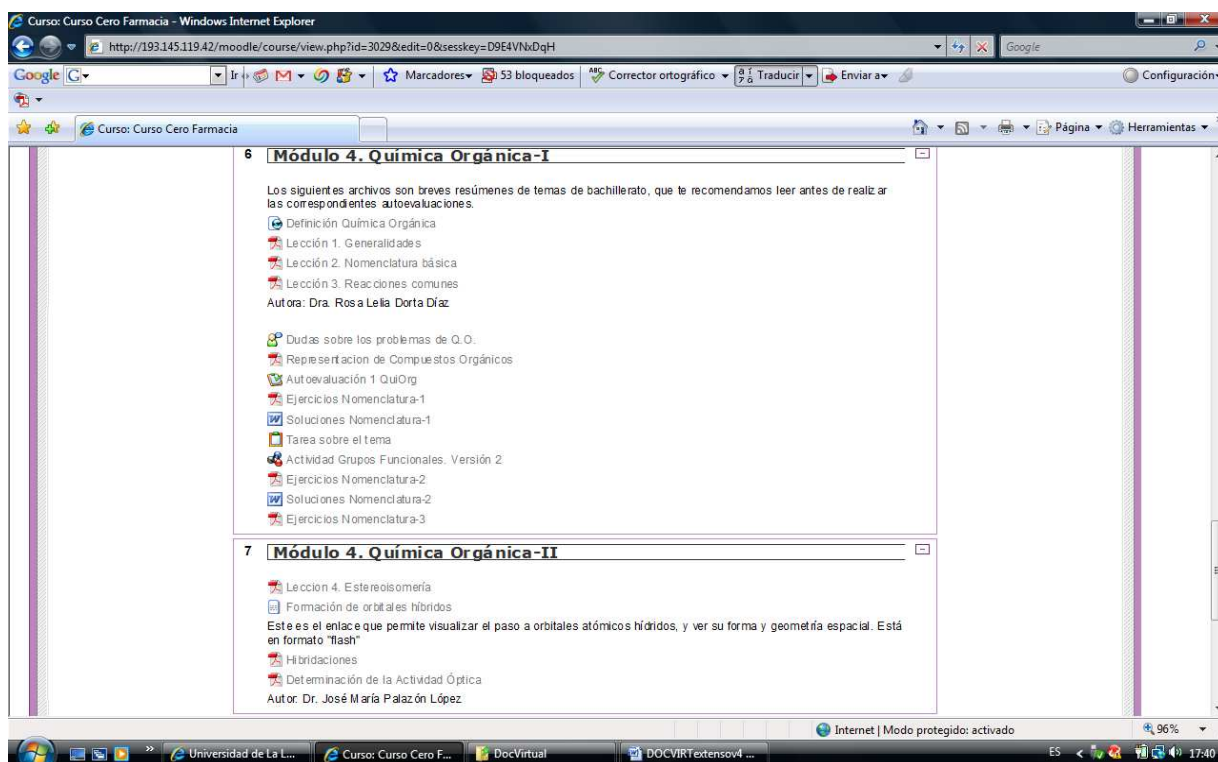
Curso: Curso Cero Farmacia - Windows Internet Explorer

http://193.145.119.42/moodle/course/view.php?id=3029&edit=0&sesskey=D9E4VNxDqH

Google

Google G

Ir

Marcadores

53 bloqueados

Corrector ortográfico

Traducir

Enviar a

Configuración

Curso: Curso Cero Farmacia

Página

Herramientas

6 Módulo 4. Química Orgánica-I

Los siguientes archivos son breves resúmenes de temas de bachillerato, que te recomendamos leer antes de realizar las correspondientes autoevaluaciones.

Definición Química Orgánica

Lección 1. Generalidades

Lección 2. Nomenclatura básica

Lección 3. Reacciones comunes

Autora: Dra. Rosa Lelia Dorta Díaz

Dudas sobre los problemas de Q.O.

Representacion de Compuestos Orgánicos

Autoevaluación 1 QuiOrg

Ejercicios Nomenclatura-1

Soluciones Nomenclatura-1

Tarea sobre el tema

Actividad Grupos Funcionales. Versión 2

Ejercicios Nomenclatura-2

Soluciones Nomenclatura-2

Ejercicios Nomenclatura-3

7 Módulo 4. Química Orgánica-II

Leccion 4. Estereoisomería

Formación de orbitales híbridos

Este es el enlace que permite visualizar el paso a orbitales atómicos hídridos, y ver su forma y geometría espacial. Está en formato "flash"

Hibridaciones

Determinación de la Actividad Óptica

Autor: Dr. José María Palazón López

Internet | Modo protegido: activado

96%

Universidad de La L...

Curso: Curso Cero F...

DocVirtual

DOCVIRTextensov4 ...

ES

17:40